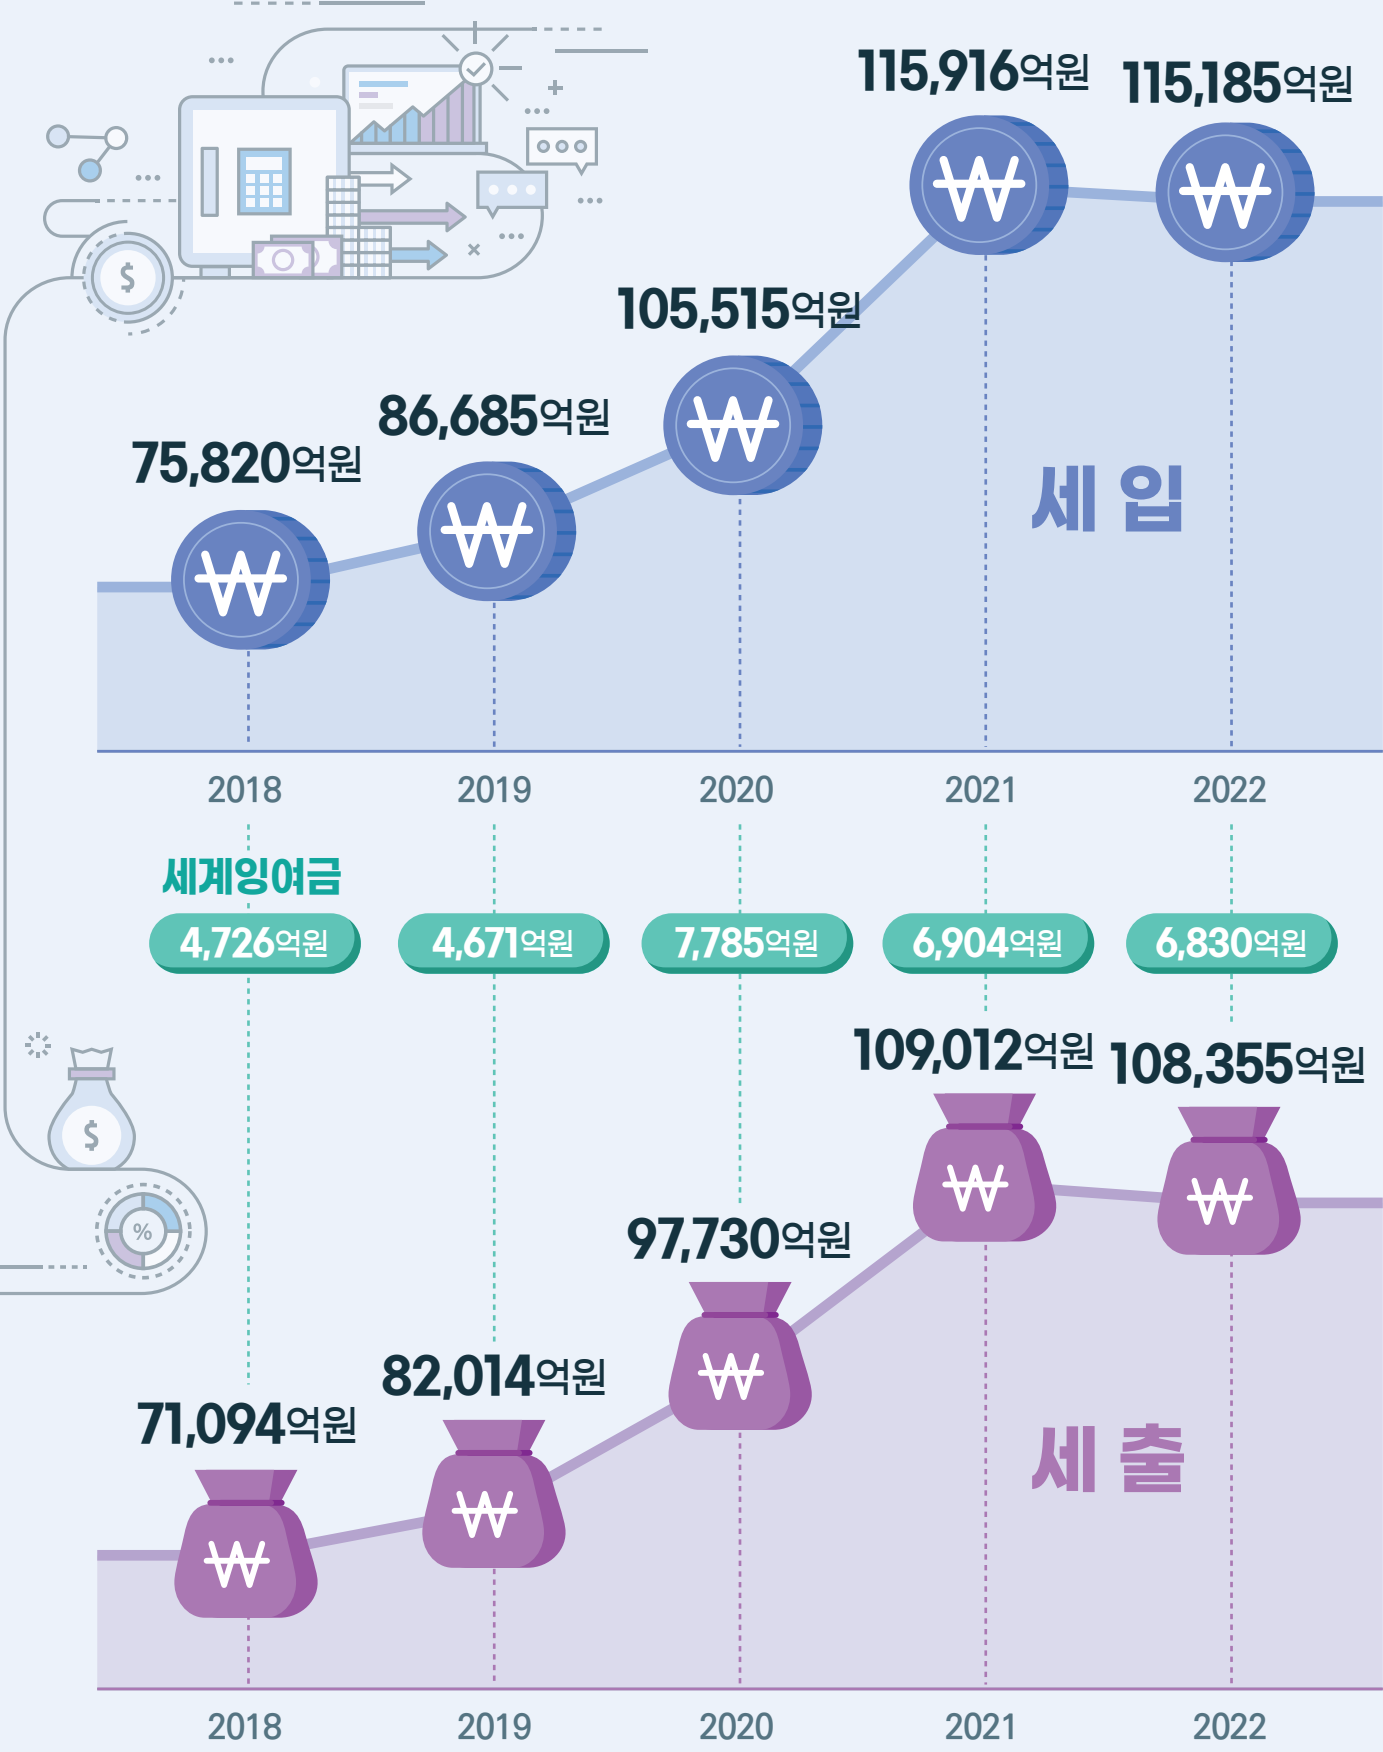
115,916억원 115,185억원

105,515억원

86,685억원

75,820억원

세 입

2018 2019 2020 2021 2022

세계잉여금

4,726억원 4,671억원 7,785억원 6,904억원 6,830억원

109,012억원 108,355억원

97,730억원

82,014억원

71,094억원

세 출

2018 2019 2020 2021 2022